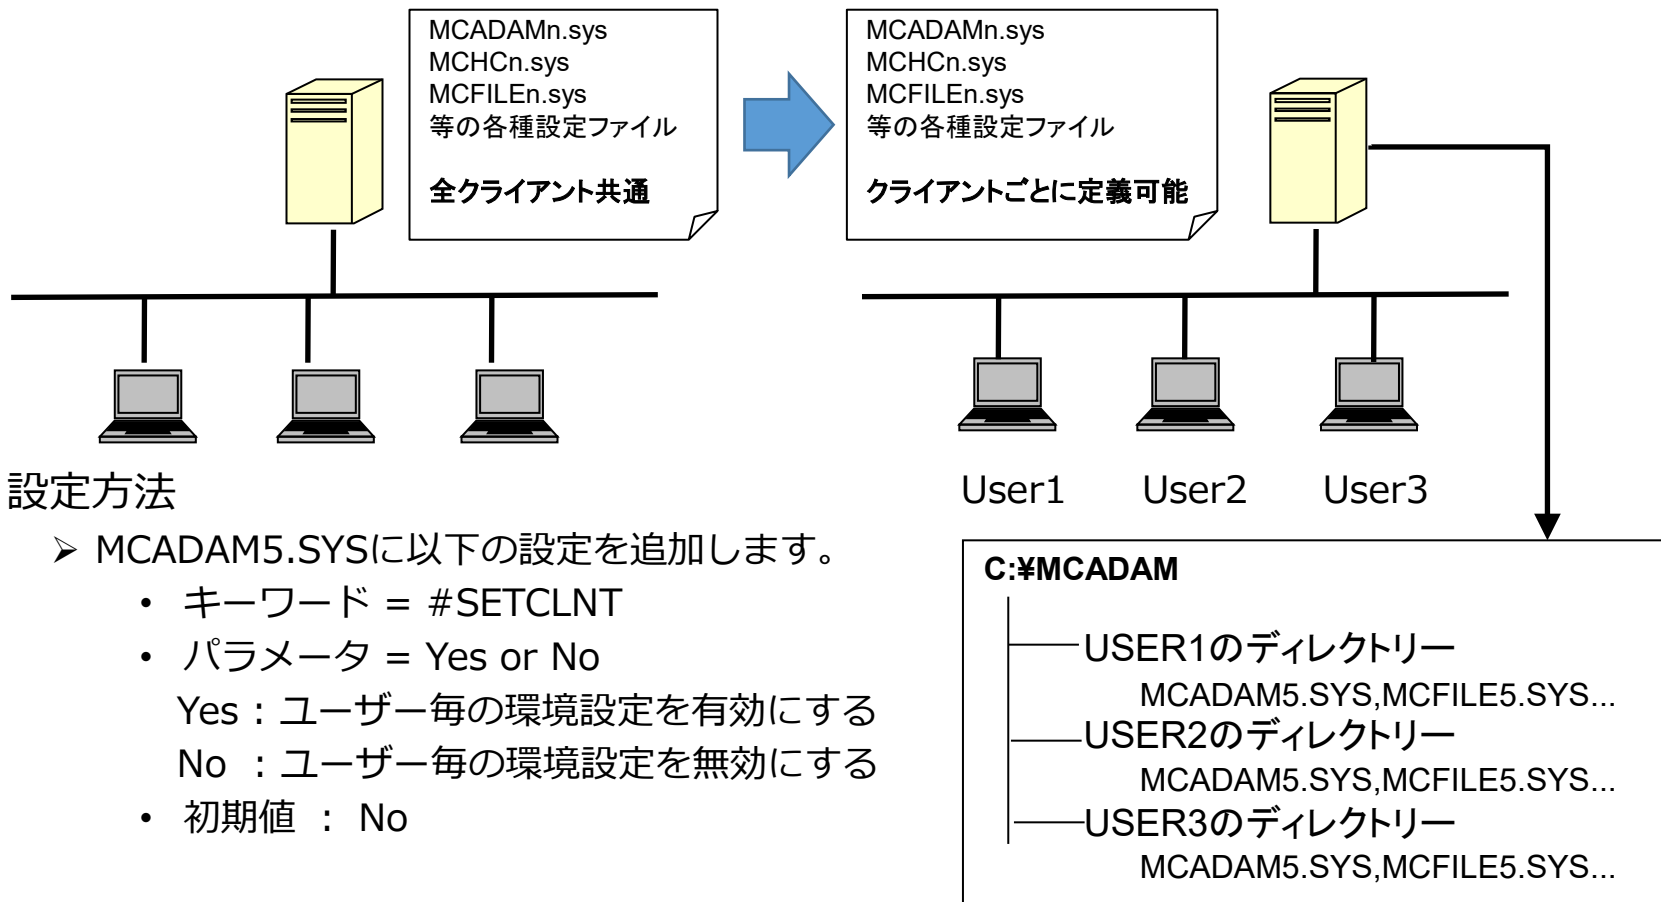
MCADAMn.sys
MCHCn.sys
MCFILEn.sys
等の各種設定ファイル

全クライアント共通

MCADAMn.sys
MCHCn.sys
MCFILEn.sys
等の各種設定ファイル

クライアントごとに定義可能

User1 User2 User3

設定方法

➢ MCADAM5.SYSに以下の設定を追加します。
• キーワード = #SETCLNT
• パラメータ = Yes or No
Yes：ユーザー毎の環境設定を有効にする
No ：ユーザー毎の環境設定を無効にする
• 初期値 ： No

C:¥MCADAM
USER1のディレクトリー
MCADAM5.SYS,MCFILE5.SYS...
USER2のディレクトリー
MCADAM5.SYS,MCFILE5.SYS...
USER3のディレクトリー
MCADAM5.SYS,MCFILE5.SYS...